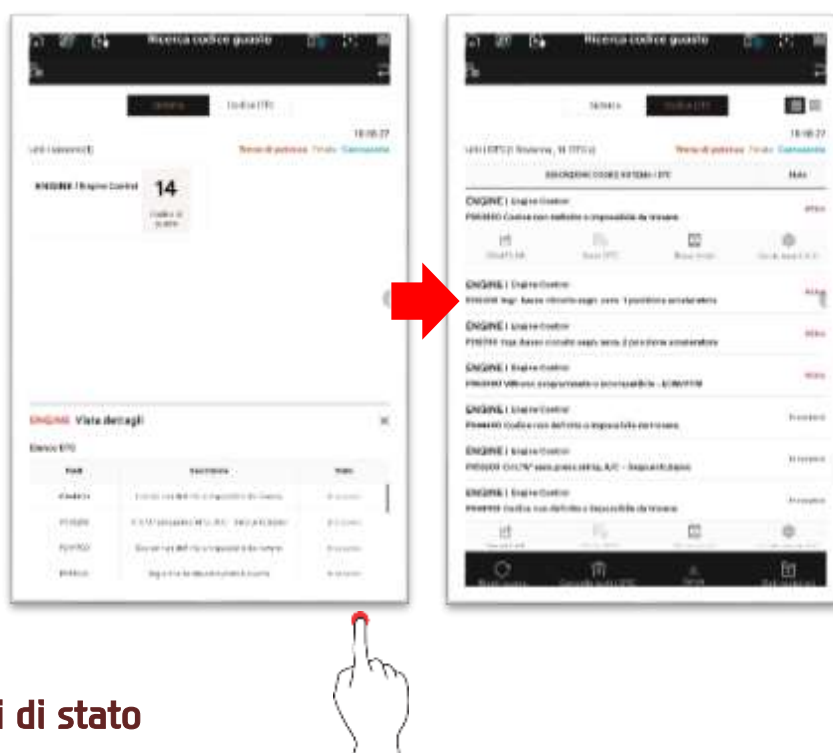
Ricerca codice guasto

Sistema Codice DTC

18:08:27

Terra di potenza Finale Connessione

ENGINE | Engine Control 14

Codice di guasto

ENGINE Vista dettagli

Elenco DTC

| DTC | Descrizione | Stato |
|---|---|---|
| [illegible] | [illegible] | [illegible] |
| P0500 | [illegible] | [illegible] |
| P0700 | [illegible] | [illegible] |
| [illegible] | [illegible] | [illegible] |

Ricerca codice guasto

Sistema Codice DTC

18:08:27

Terra di potenza Finale Connessione

ENGINE | Engine Control
P0000 Codice non definito o impossibile da trovare

ENGINE | Engine Control
P0000 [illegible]

ENGINE | Engine Control
P0700 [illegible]

ENGINE | Engine Control
P0000 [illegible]

ENGINE | Engine Control
P0000 Codice non definito o impossibile da trovare

ENGINE | Engine Control
P0500 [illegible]

ENGINE | Engine Control
P0000 Codice non definito o impossibile da trovare

i di stato